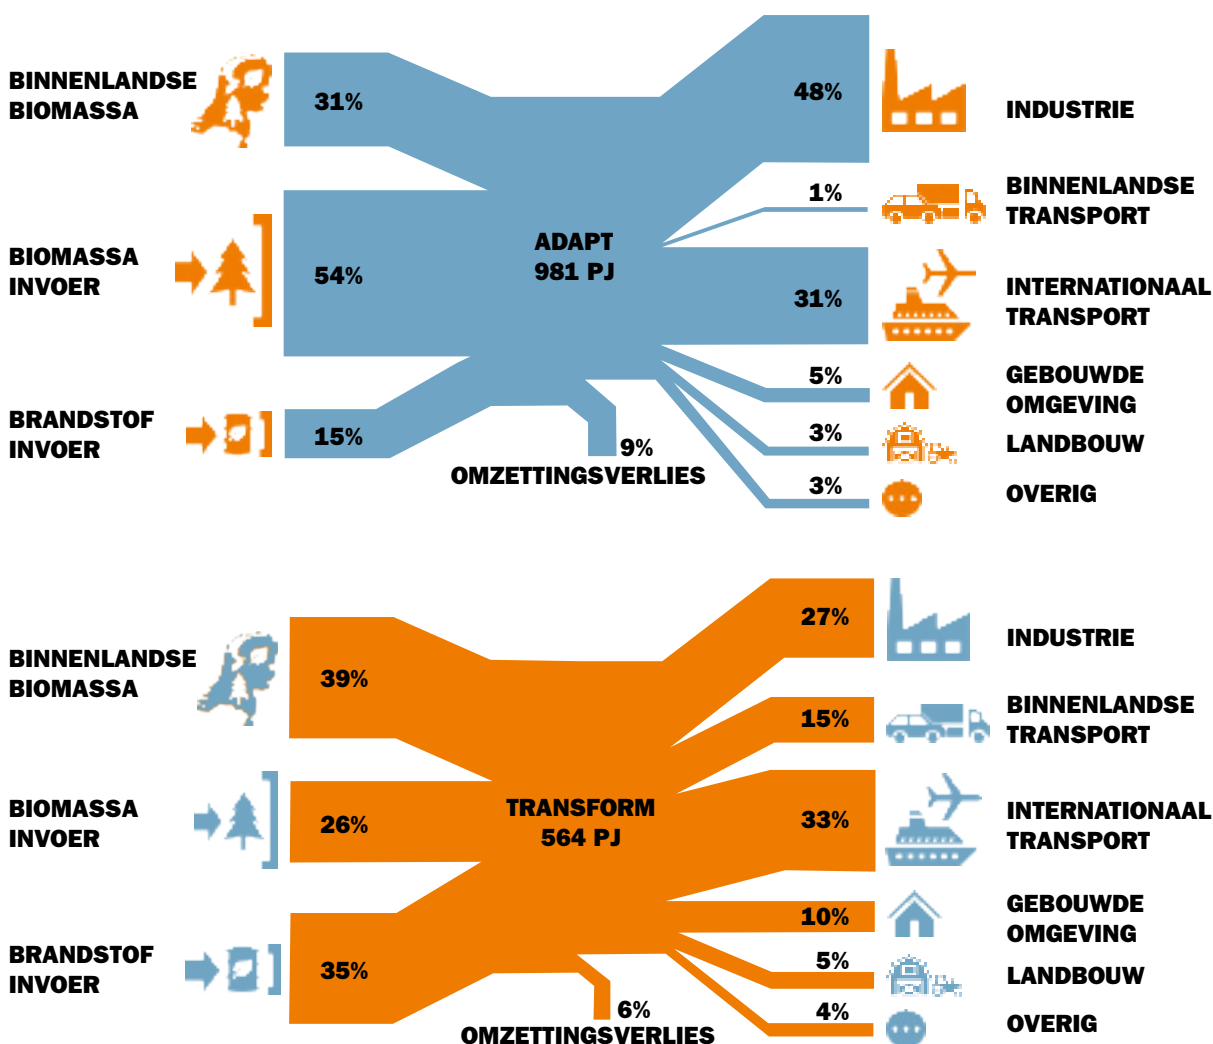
BINNENLANDSE BIOMASSA

31%

BIOMASSA INVOER

54%

BRANDSTOF INVOER

15%

ADAPT
981 PJ

9%
OMZETTINGSVERLIES

48%

INDUSTRIE

1%

BINNENLANDSE TRANSPORT

31%

INTERNATIONAAL TRANSPORT

5%

GEBOUWDE OMGEVING

3%

LANDBOUW

3%

OVERIG

BINNENLANDSE BIOMASSA

39%

BIOMASSA INVOER

26%

BRANDSTOF INVOER

35%

TRANSFORM
564 PJ

6%
OMZETTINGSVERLIES

27%

INDUSTRIE

15%

BINNENLANDSE TRANSPORT

33%

INTERNATIONAAL TRANSPORT

10%

GEBOUWDE OMGEVING

5%

LANDBOUW

4%

OVERIG